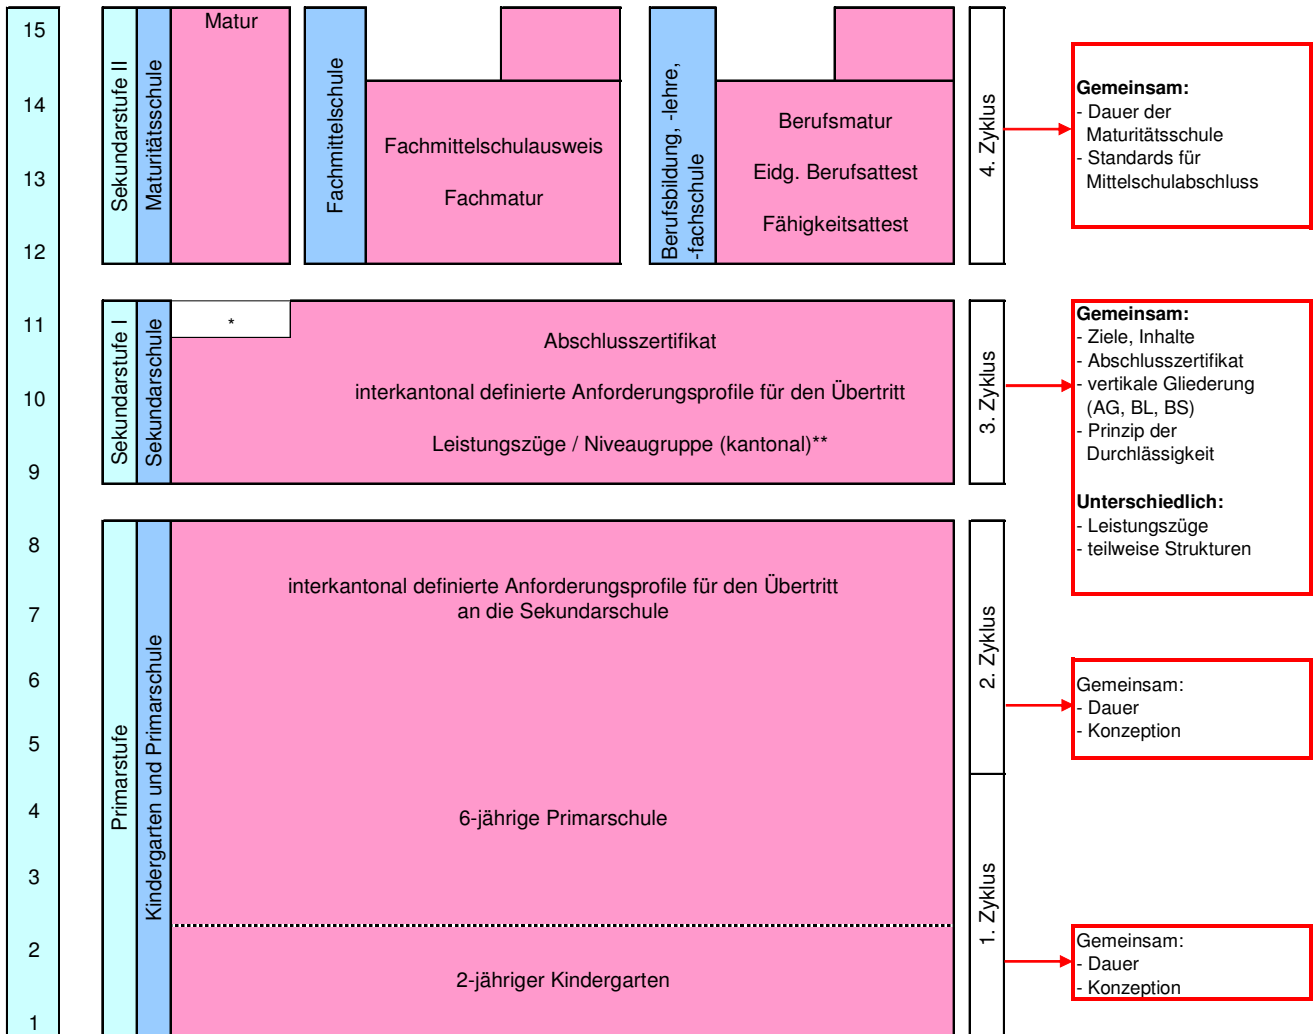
15
14
13
12
11
10
9
8
7
6
5
4
3
2
1

Sekundarstufe II
Maturitätsschule
Matur

Fachmittelschule
Fachmittelschulausweis
Fachmatur

Berufsbildung, -lehre, -fachschule
Berufsmatur
Eidg. Berufsattest
Fähigkeitsattest

4. Zyklus

**Gemeinsam:**
- Dauer der Maturitätsschule
- Standards für Mittelschulabschluss

Sekundarstufe I
Sekundarschule
*
Abschlusszertifikat
interkantonal definierte Anforderungsprofile für den Übertritt
Leistungszüge / Niveaugruppe (kantonal)**

3. Zyklus

**Gemeinsam:**
- Ziele, Inhalte
- Abschlusszertifikat
- vertikale Gliederung (AG, BL, BS)
- Prinzip der Durchlässigkeit

**Unterschiedlich:**
- Leistungszüge
- teilweise Strukturen

Primarstufe
Kindergarten und Primarschule
interkantonal definierte Anforderungsprofile für den Übertritt an die Sekundarschule
6-jährige Primarschule
2-jähriger Kindergarten

2. Zyklus

Gemeinsam:
- Dauer
- Konzeption

1. Zyklus

Gemeinsam:
- Dauer
- Konzeption